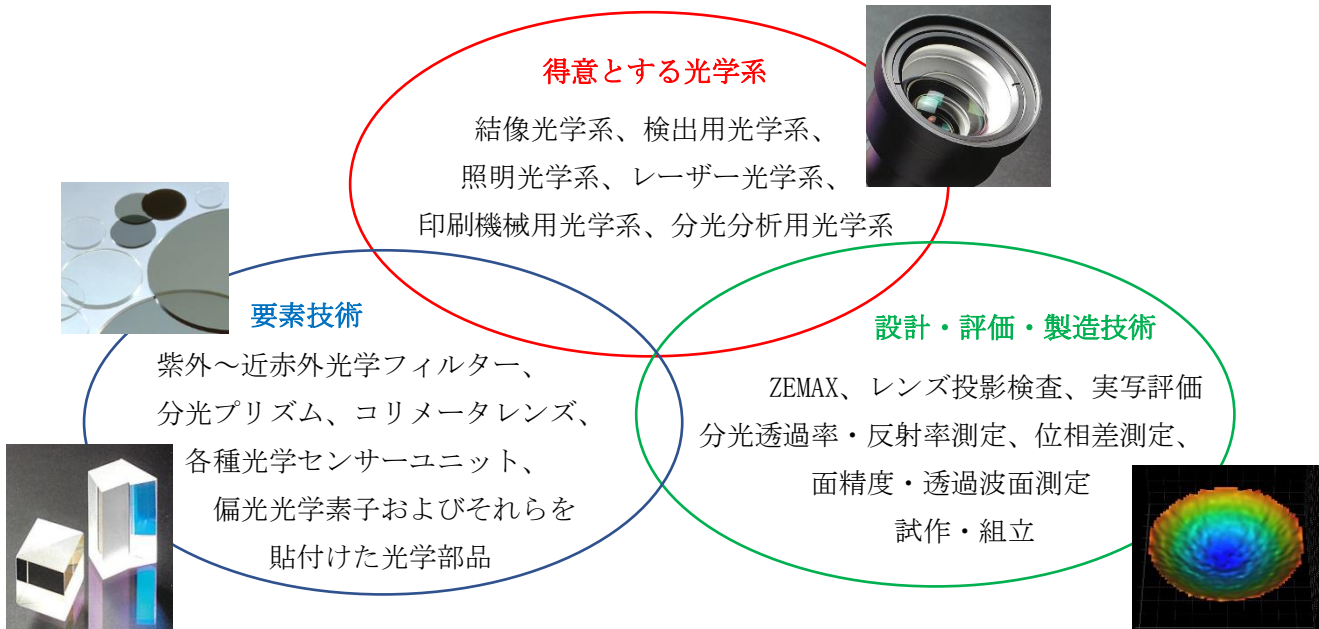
得意とする光学系

結像光学系、検出用光学系、
照明光学系、レーザー光学系、
印刷機械用光学系、分光分析用光学系

要素技術

紫外～近赤外光学フィルター、
分光プリズム、コリメータレンズ、
各種光学センサーユニット、
偏光光学素子およびそれらを
貼付けた光学部品

設計・評価・製造技術

ZEMAX、レンズ投影検査、実写評価
分光透過率・反射率測定、位相差測定、
面精度・透過波面測定
試作・組立